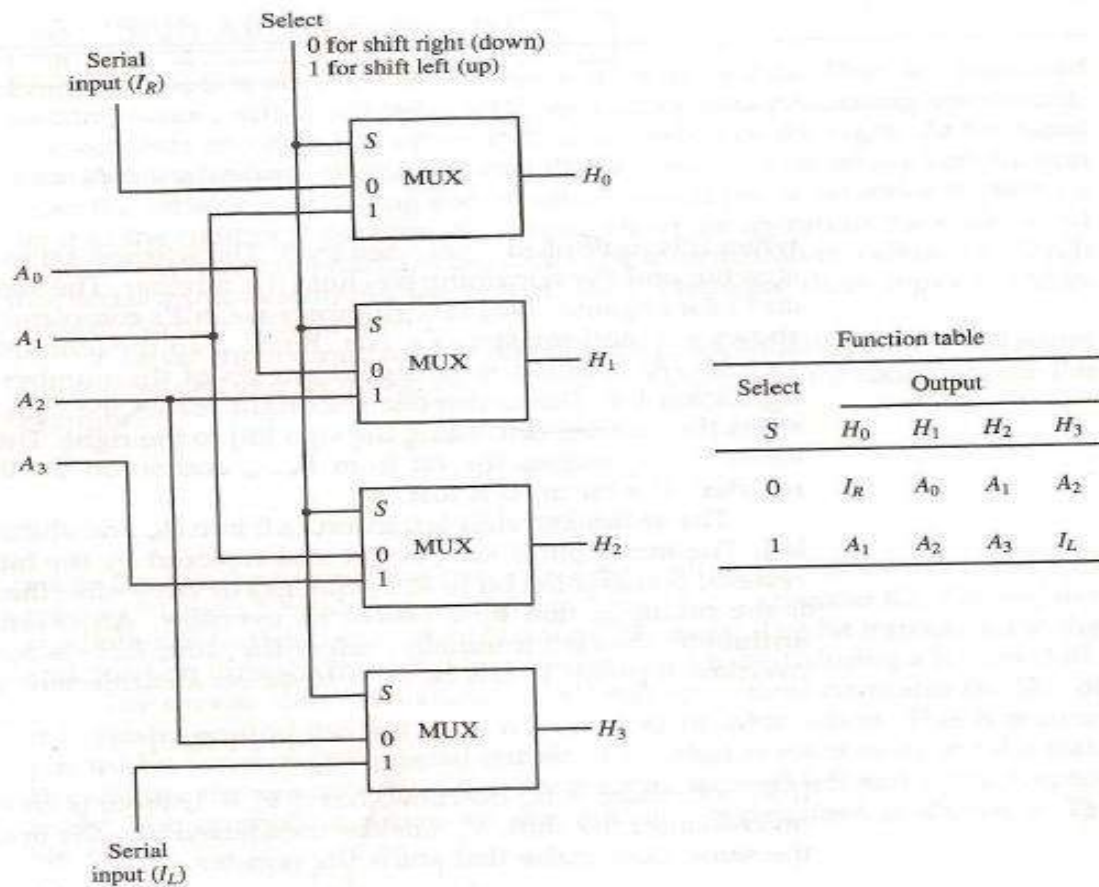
Select
0 for shift right (down)
1 for shift left (up)

Serial input ($I_R$)

S
0
1
MUX
$H_0$

$A_0$

S
0
1
MUX
$H_1$

$A_1$

$A_2$

$A_3$

S
0
1
MUX
$H_2$

S
0
1
MUX
$H_3$

Serial input ($I_L$)

Function table

| Select | Output | | | |
|---|---|---|---|---|
| $S$ | $H_0$ | $H_1$ | $H_2$ | $H_3$ |
| 0 | $I_R$ | $A_0$ | $A_1$ | $A_2$ |
| 1 | $A_1$ | $A_2$ | $A_3$ | $I_L$ |